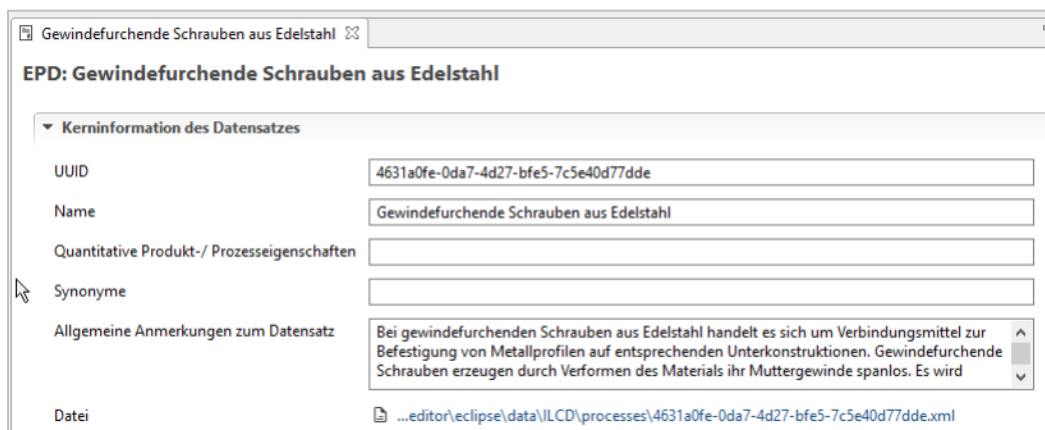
Gewindefurchende Schrauben aus Edelstahl ☒

EPD: Gewindefurchende Schrauben aus Edelstahl

Kerninformation des Datensatzes

UUID
4631a0fe-0da7-4d27-bfe5-7c5e40d77dde

Name
Gewindefurchende Schrauben aus Edelstahl

Quantitative Produkt-/ Prozesseigenschaften

Synonyme

Allgemeine Anmerkungen zum Datensatz
Bei gewindefurchenden Schrauben aus Edelstahl handelt es sich um Verbindungsmittel zur Befestigung von Metallprofilen auf entsprechenden Unterkonstruktionen. Gewindefurchende Schrauben erzeugen durch Verformen des Materials ihr Muttergewinde spanlos. Es wird

Datei
...editor\eclipse\data\ILCD\processes\4631a0fe-0da7-4d27-bfe5-7c5e40d77dde.xml